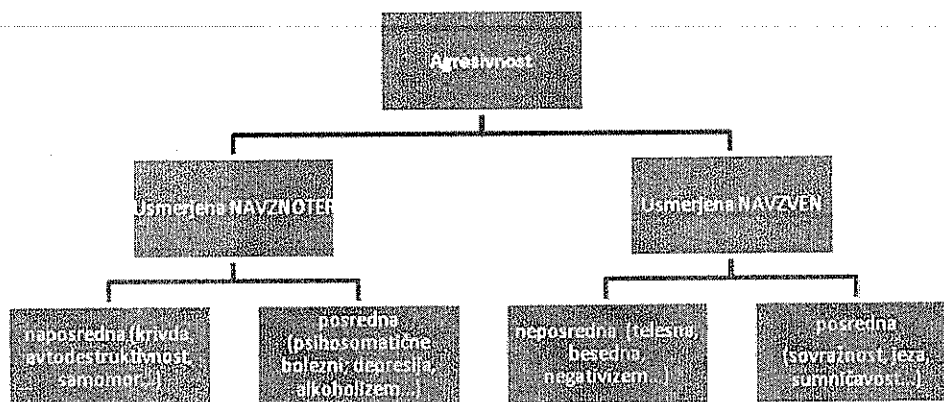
Agresivnost

Usmerjena NAVZNOTER

Usmerjena NAVZVEN

neposredna (krivda, avtodestruktivnost, samomor...)

posredna (psihosomatične bolezni, depresija, alkoholizem...)

neposredna (telesna, besedna, negativizem...)

posredna (sovražnost, jeza, sumničavost...)